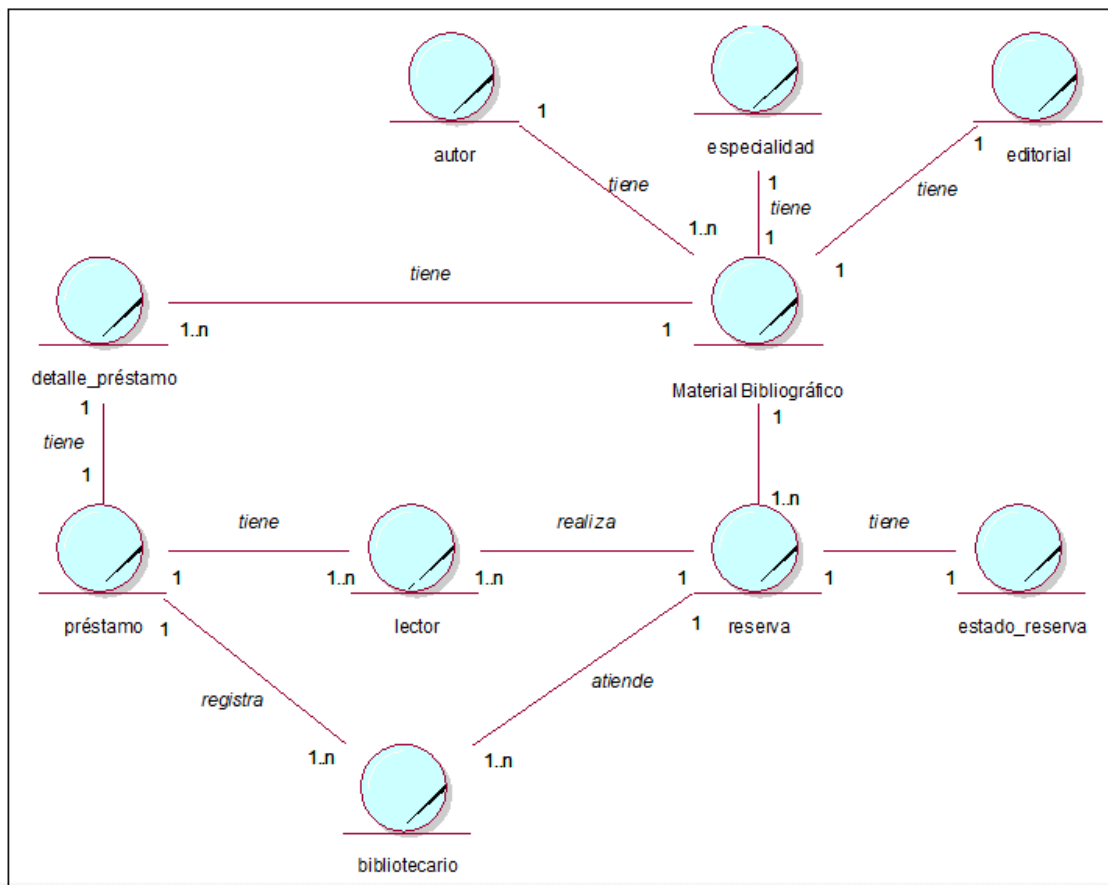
autor

especialidad

editorial

1

tiene

1..n

1

tiene

1

1

tiene

1

tiene

1..n

1

detalle_préstamo

Material Bibliográfico

1

tiene

1

1

1..n

tiene

realiza

tiene

1

1..n

1..n

1

1

1

préstamo

1

lector

1

reserva

estado_reserva

registra

atiende

1..n

1..n

bibliotecario